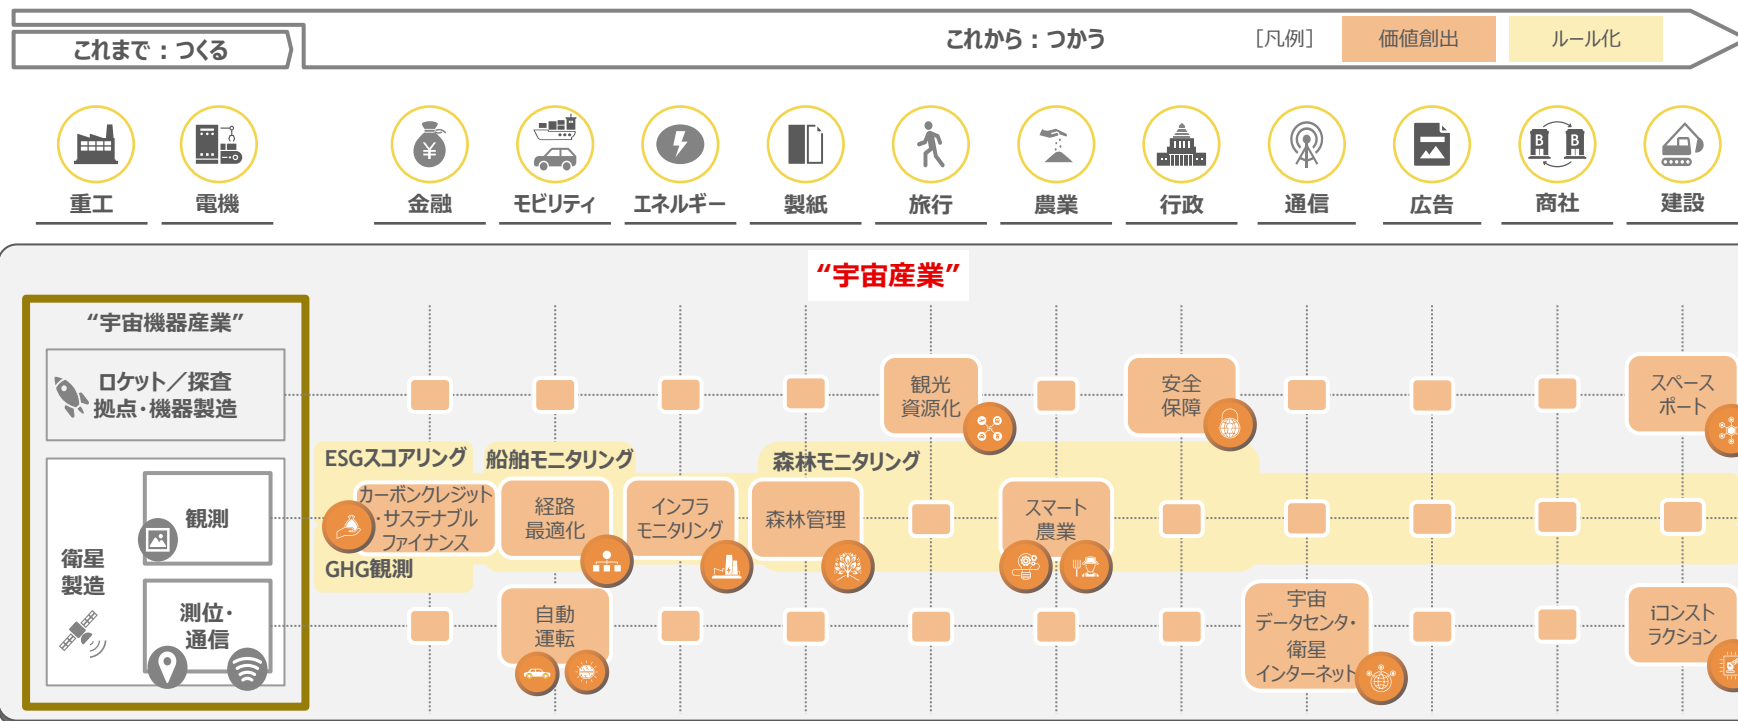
これまで：つくる

これから：つかう

［凡例］ 価値創出 ルール化

重工 電機 金融 モビリティ エネルギー 製紙 旅行 農業 行政 通信 広告 商社 建設

“宇宙産業”

“宇宙機器産業”

ロケット／探査拠点・機器製造

衛星製造

観測

測位・通信

観光資源化

安全保障

スペースポート

ESGスコアリング

船舶モニタリング

森林モニタリング

カーボンクレジット・サステナブルファイナンス

経路最適化

インフラモニタリング

森林管理

スマート農業

GHG観測

自動運転

宇宙データセンタ・衛星インターネット

iコンストラクション